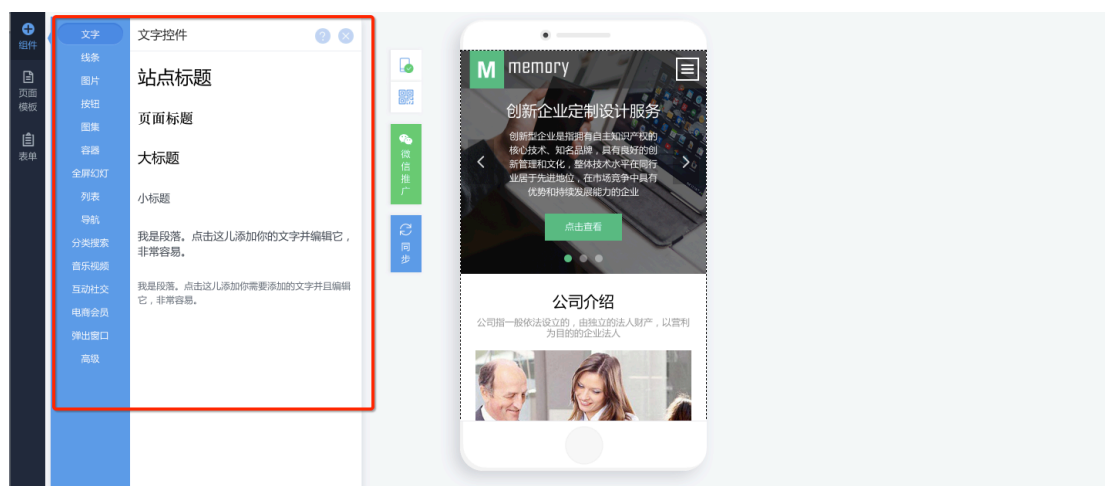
组件

页面模板

表单

文字
线条
图片
按钮
图集
容器
全屏幻灯
列表
导航
分类搜索
音乐视频
互动社交
电商会员
弹出窗口
高级

文字控件

站点标题

页面标题

大标题

小标题

我是段落。点击这儿添加你的文字并编辑它，非常容易。

我是段落。点击这儿添加你需要添加的文字并且编辑它，非常容易。

微信推广

同步

M memory

创新企业定制设计服务

创新型企业是指拥有自主知识产权的核心技术、知名品牌，具有良好的创新管理和文化，整体技术水平在同行业居于先进地位，在市场竞争中具有优势和持续发展能力的企业

点击查看

公司介绍

公司指一般依法设立的，由独立的法人财产，以营利为目的的企业法人